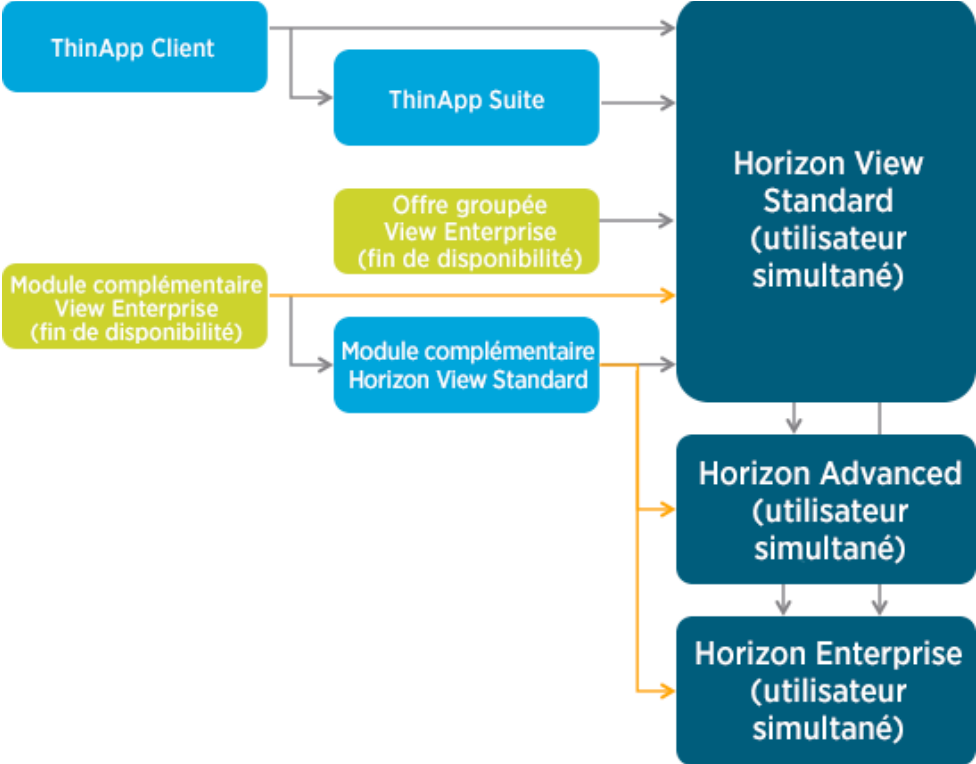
ThinApp Client

ThinApp Suite

Offre groupée View Enterprise (fin de disponibilité)

Module complémentaire View Enterprise (fin de disponibilité)

Module complémentaire Horizon View Standard

Horizon View Standard (utilisateur simultané)

Horizon Advanced (utilisateur simultané)

Horizon Enterprise (utilisateur simultané)